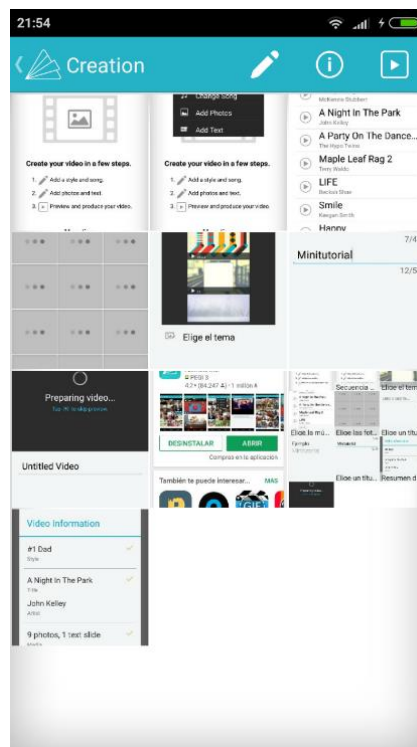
21:54

Creation

Create your video in a few steps.
1. Add a style and song.
2. Add photos and text.
3. Preview and produce your video.

Change Song
Add Photos
Add Text

Create your video in a few steps.
1. Add a style and song.
2. Add photos and text.
3. Preview and produce your video.

A Night In The Park
John Kelley
A Party On The Dance...
The Hypo Twins
Maple Leaf Rag 2
Terry Waldo
LIFE
Smile
Keegan Smith
Happy

Elige el tema

Minitutorial
7/4
12/5

Preparing video...

Untitled Video

DESINSTALAR
ABRIR
Compras en la aplicación
También te puede interesar...
MÁS

Secuencia
Elige el tema
Elige la mú...
Elige las fot...
Elige un títu...
Elige un títu...
Resumen d...

Video Information
#1 Dad
Style
A Night In The Park
Title
John Kelley
Artist
9 photos, 1 text slide